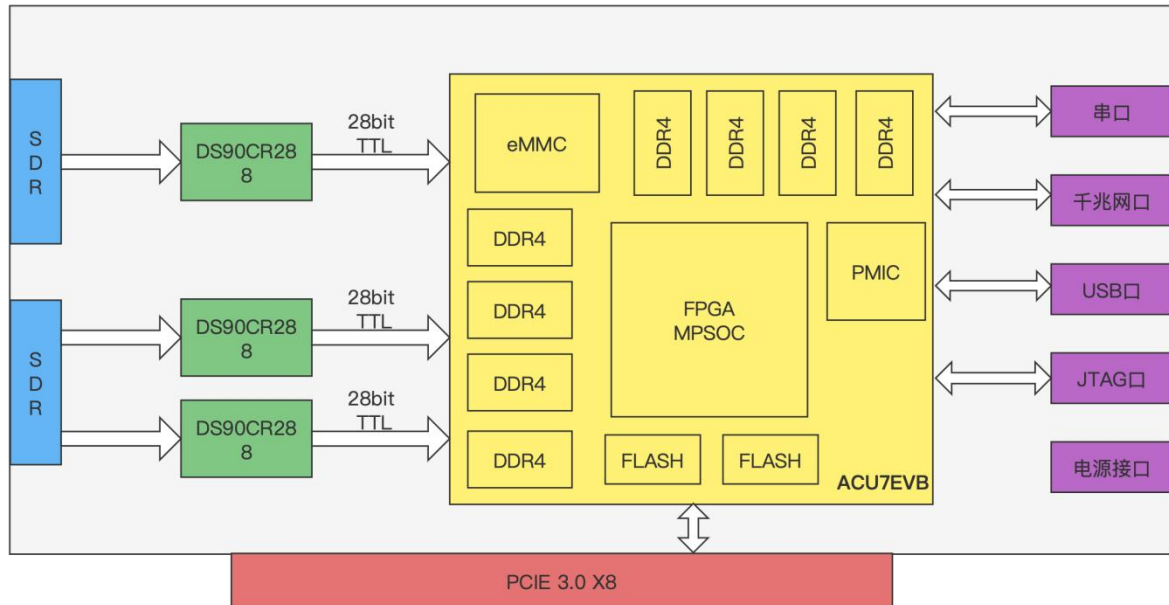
S
D
R

DS90CR28
8

28bit
TTL

S
D
R

DS90CR28
8

28bit
TTL

DS90CR28
8

28bit
TTL

eMMC

DDR4

DDR4

DDR4

DDR4

DDR4

DDR4

DDR4

DDR4

FPGA
MPSOC

PMIC

FLASH

FLASH

ACU7EVB

串口

千兆网口

USB口

JTAG口

电源接口

PCIE 3.0 X8